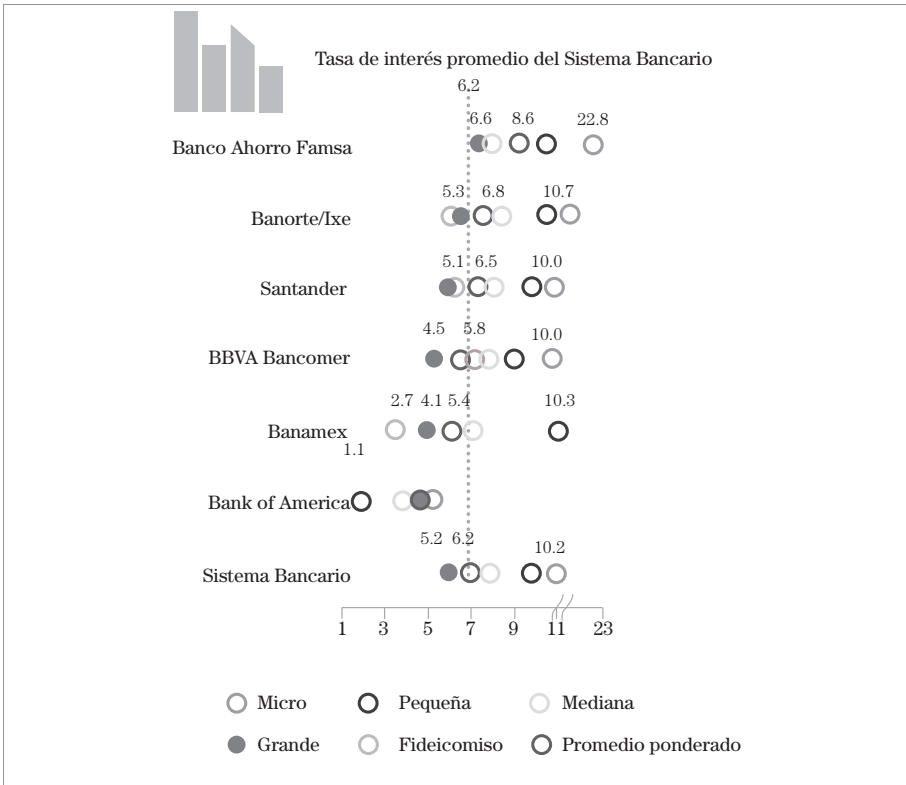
Tasa de interés promedio del Sistema Bancario

6.2

Banco Ahorro Famsa
6.6 8.6 22.8

Banorte/Ixe
5.3 6.8 10.7

Santander
5.1 6.5 10.0

BBVA Bancomer
4.5 5.8 10.0

Banamex
2.7 4.1 5.4 10.3

1.1
Bank of America

Sistema Bancario
5.2 6.2 10.2

1 3 5 7 9 11 23

Micro
Pequeña
Mediana
Grande
Fideicomiso
Promedio ponderado